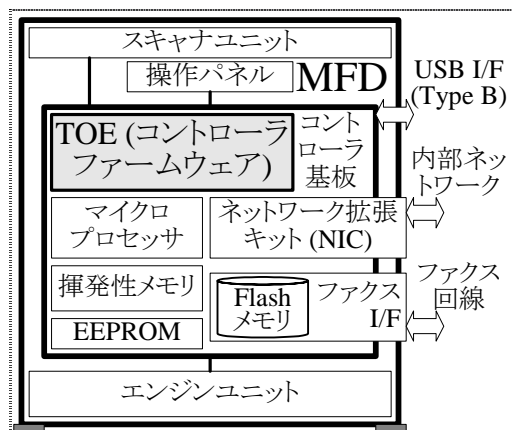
スキャナユニット

操作パネル

MFD

USB I/F (Type B)

TOE (コントローラファームウェア)

コントローラ基板

内部ネットワーク

マイクロプロセッサ

ネットワーク拡張キット (NIC)

揮発性メモリ

Flash メモリ

ファクス I/F

ファクス回線

EEPROM

エンジンユニット